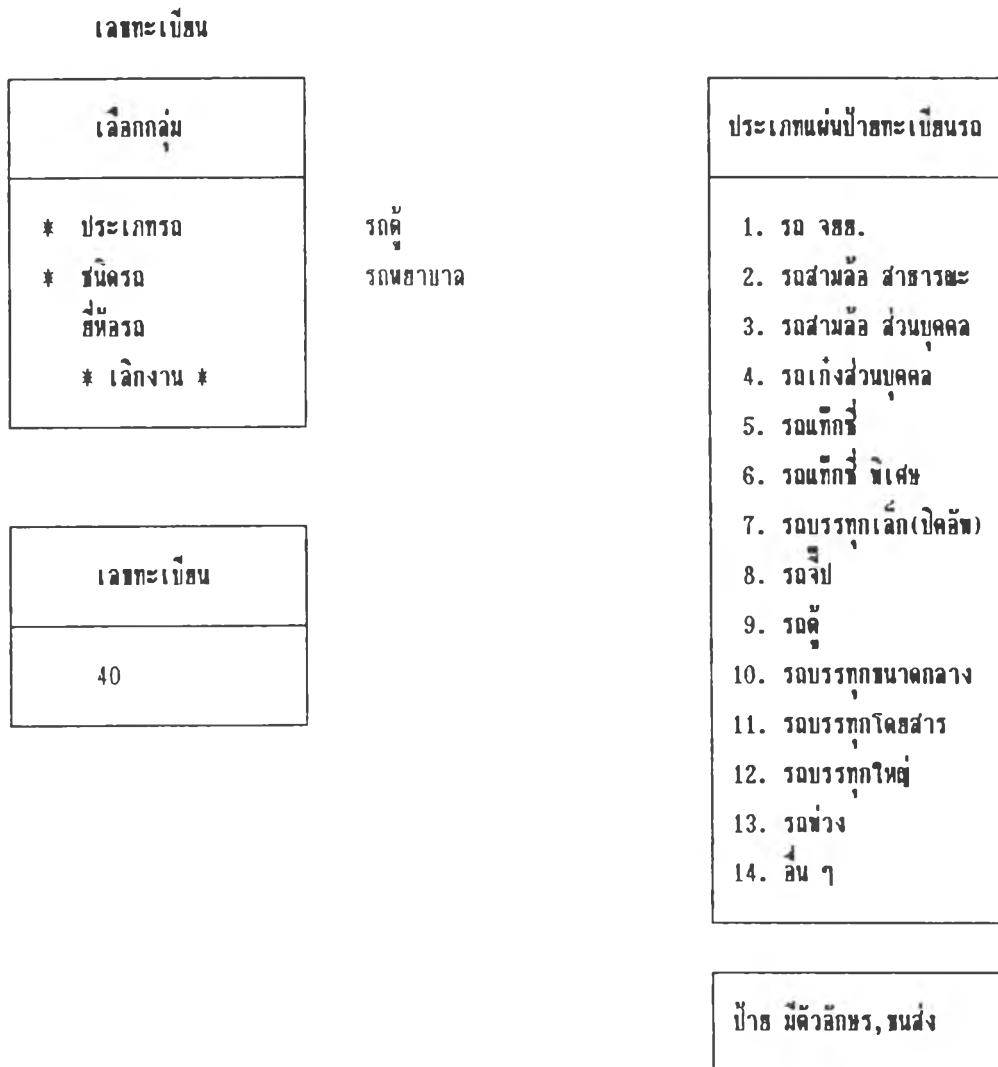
เลขทะเบียน

| เลือกกลุ่ม |
|---|
| * ประเภทรถ |
| * ชนิดรถ |
| ยี่ห้อรถ |
| * เลิกงาน * |

รถตู้
รถพยาบาล

| เลขทะเบียน |
|---|
| 40 |

| ประเภทแผ่นป้ายทะเบียนรถ |
|---|
| 1. รถ จยย. |
| 2. รถสามล้อ สาธารณะ |
| 3. รถสามล้อ ส่วนบุคคล |
| 4. รถเก๋งส่วนบุคคล |
| 5. รถแท็กซี่ |
| 6. รถแท็กซี่ พิเศษ |
| 7. รถบรรทุกเล็ก(ปิคอัพ) |
| 8. รถจี๊ป |
| 9. รถตู้ |
| 10. รถบรรทุกขนาดกลาง |
| 11. รถบรรทุกโดยสาร |
| 12. รถบรรทุกใหญ่ |
| 13. รถพ่วง |
| 14. อื่น ๆ |

ป้าย มีตัวอักษร,ขนส่ง